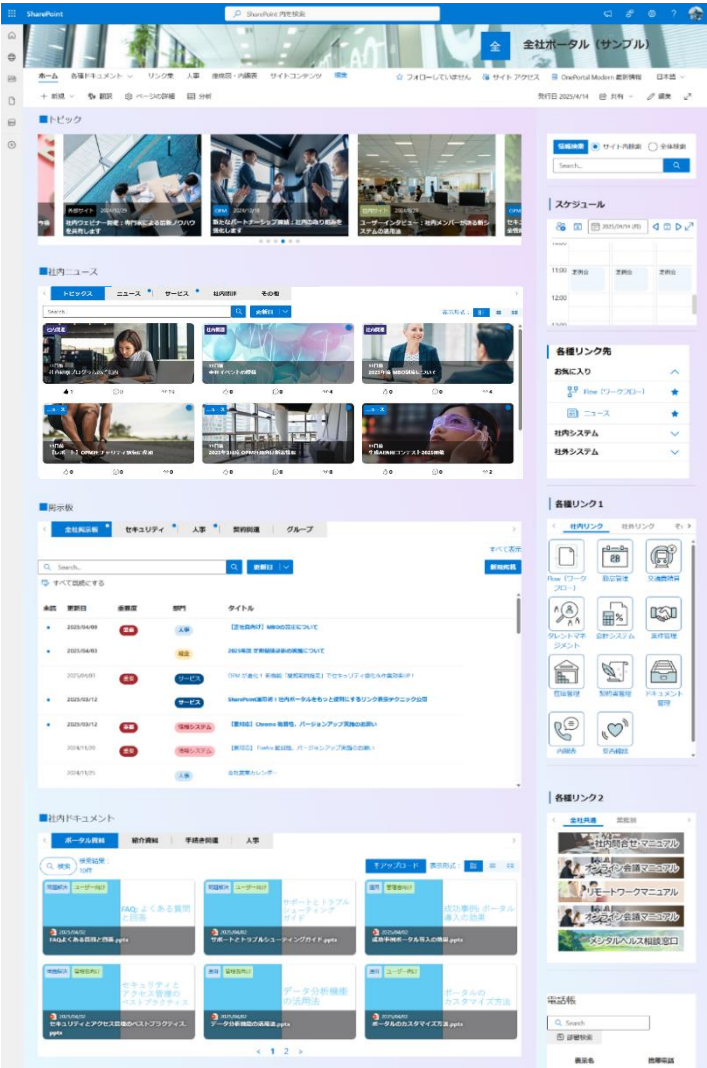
SharePoint

SharePoint 内を検索

全 全社ポータル（サンプル）

ホーム 各種ドキュメント リンク集 人事 組織図・内線表 サイトコンテンツ 編集

フォローしていません サイトアクセス OnePortal Modern 最新情報 日本語

＋ 新規 翻訳 ページの詳細 分析

発行日 2025/4/14 共有 編集

■トピック

社内ウェビナー開催：専門家による営業ノウハウを共有します

新たなパートナーシップ締結：社内の取り組みを強化します

ユーザーインタビュー：社内メンバーが語る新システムの活用法

■社内ニュース

トピックス ニュース サービス 社内IR情報 その他

Search...

■掲示板

全社掲示板 セキュリティ 人事 営業関連 グループ

すべて表示

Search...

更新日

新規投稿

すべて既読にする

| 未読 | 更新日 | 重要度 | 部門 | タイトル |
|---|---|---|---|---|
| • | 2025/04/09 | 重要 | 人事 | 【定全周知】MBO面談の日程について |
| • | 2025/04/03 | | 総企 | 2025年度 定期健康診断の実施について |
| | 2025/04/01 | 重要 | サービス | OPM が進化！新機能「重要度の設定」でセキュリティ強化＆作業効率UP！ |
| • | 2025/03/12 | | サービス | SharePoint活用術！社内ポータルをもっと便利にするリンク表示テクニック公開 |
| • | 2025/03/12 | 重要 | 情報システム | 【重要】Chrome 最新版、バージョンアップ実施のお願い |
| | 2024/11/20 | 重要 | 情報システム | 【重要】Firefox 最新版、バージョンアップ実施のお願い |
| | 2024/11/25 | | 人事 | 会社創業カレンダー |

■社内ドキュメント

ポータル資料 紹介資料 手続き関連 人事

検索

アップロード 表示形式

FAQ：よくある質問と回答
FAQよくある質問と回答.pptx

サポートとトラブルシューティングガイド
サポートとトラブルシューティングガイド.pptx

成功事例：ポータル導入の効果
成功事例ポータル導入の効果.pptx

セキュリティとアクセス管理のベストプラクティス
セキュリティとアクセス管理のベストプラクティス.pptx

データ分析機能の活用法
データ分析機能の活用法.pptx

ポータルのカスタマイズ方法
ポータルのカスタマイズ方法.pptx

< 1 2 >

詳細検索 サイト内検索 全体検索

Search...

スケジュール

2025/04/14 (月)

11:00
12:00

各種リンク先

お気に入り
Flow（ワークフロー）
ニュース
社内システム
社外システム

各種リンク1

社内リンク 社外リンク

Flow（ワークフロー）
勤怠管理
交通費精算
タレントマネジメント
会計システム
案件管理
稟議管理
契約書管理
ドキュメント管理
内線表
社内相談

各種リンク2

全社共通 開発部

社内問合せマニュアル
オンライン会議マニュアル
リモートワークマニュアル
オンライン会議マニュアル
メンタルヘルス相談窓口

電話帳

Search

詳細検索

表示名 携帯電話